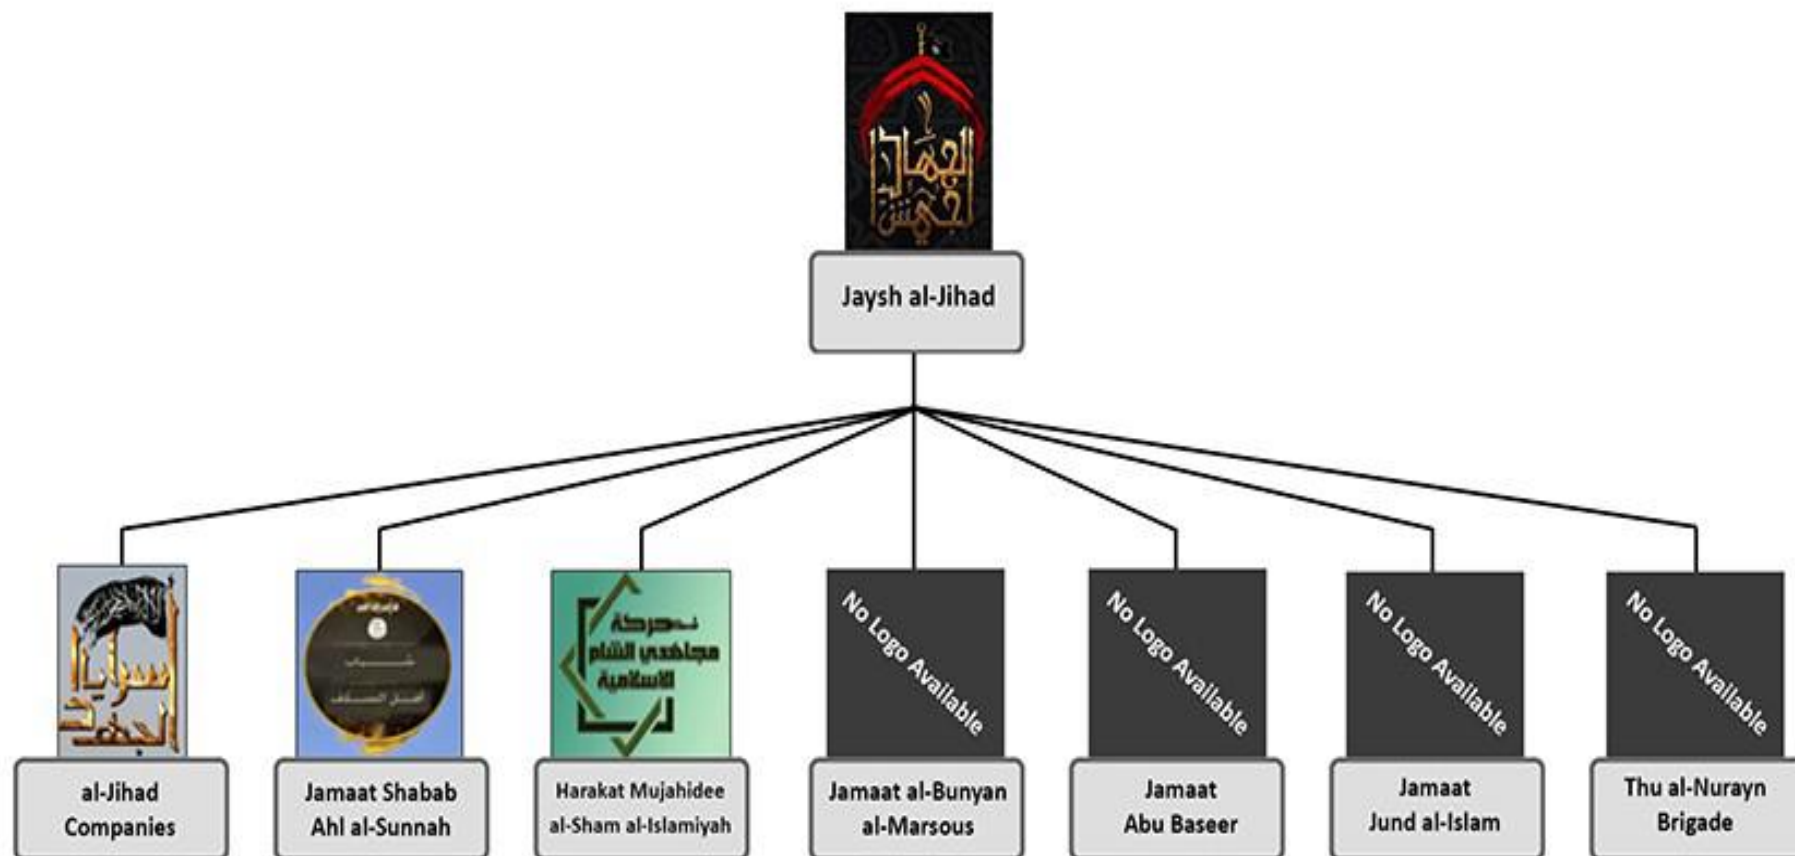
جيش الجهاد

Jaysh al-Jihad

سرايا الجهاد

al-Jihad Companies

شباب أهل السنة

Jamaat Shabab Ahl al-Sunnah

حركة مجاهدي الشام الاسلامية

Harakat Mujahidee al-Sham al-Islamiyah

No Logo Available

Jamaat al-Bunyan al-Marsous

No Logo Available

Jamaat Abu Baseer

No Logo Available

Jamaat Jund al-Islam

No Logo Available

Thu al-Nurayn Brigade